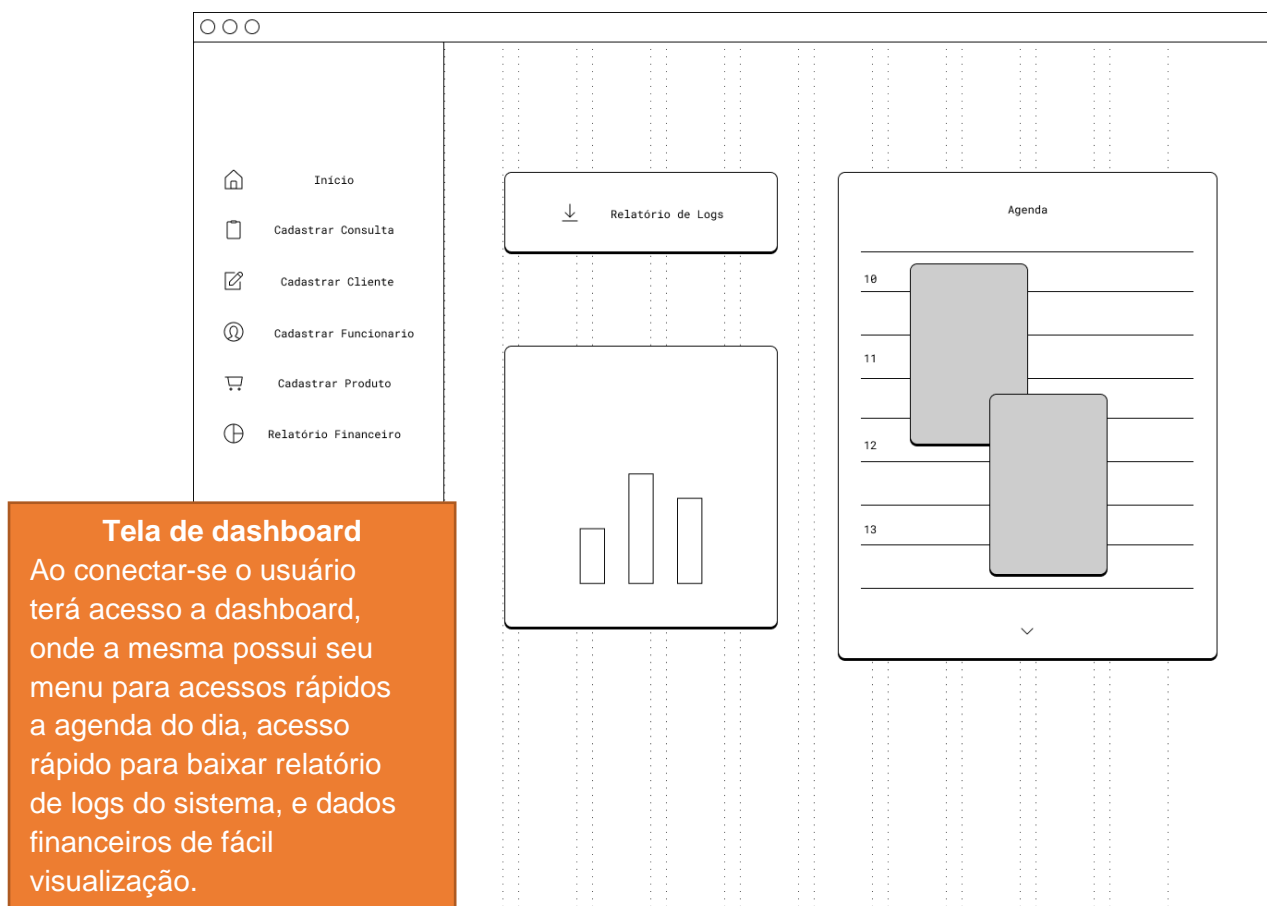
Início

Cadastrar Consulta

Cadastrar Cliente

Cadastrar Funcionario

Cadastrar Produto

Relatório Financeiro

Relatório de Logs

Agenda

10

11

12

13

**Tela de dashboard**

Ao conectar-se o usuário terá acesso a dashboard, onde a mesma possui seu menu para acessos rápidos a agenda do dia, acesso rápido para baixar relatório de logs do sistema, e dados financeiros de fácil visualização.